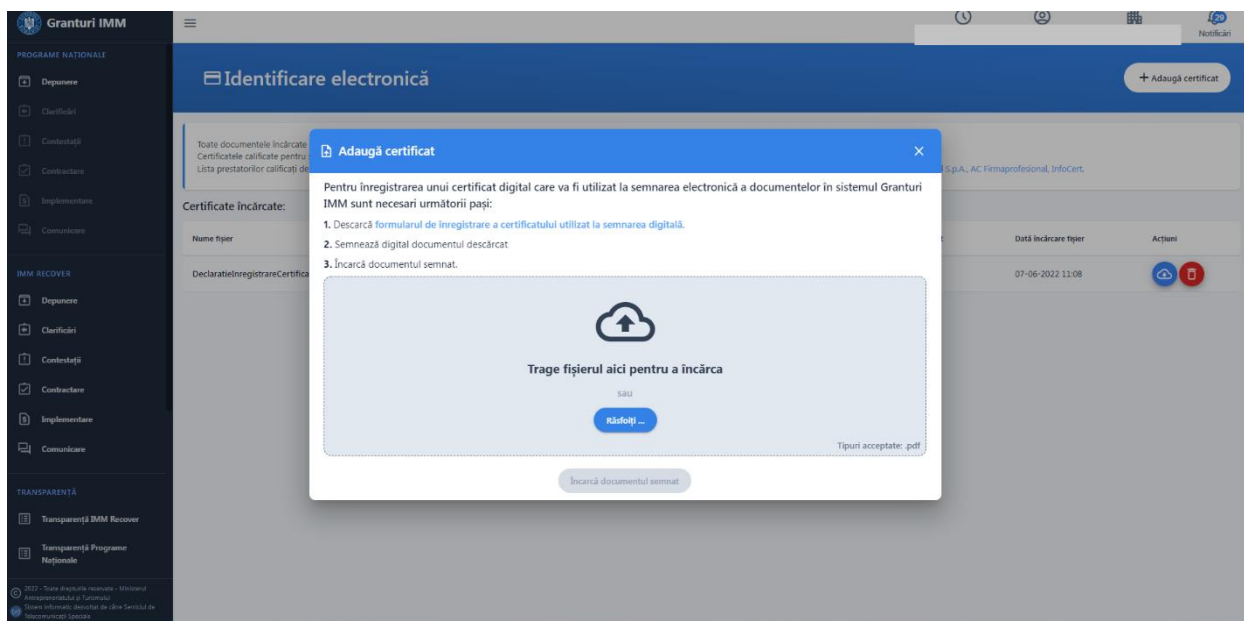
Granturi IMM

PROGRAME NAȚIONALE
Depunere
Clarificări
Contestații
Contractare
Implementare
Comunicare

IMM RECOVER
Depunere
Clarificări
Contestații
Contractare
Implementare
Comunicare

TRANSPARENȚĂ
Transparență IMM Recover
Transparență Programe Naționale

2022 - Toate drepturile rezervate - Ministerul Antreprenoriatului și Turismului
Sistem informatic dezvoltat de către Serviciul de Telecomunicații Speciale

29
Notificări

Identificare electronică

+ Adaugă certificat

Toate documentele încărcate
Certificatele calificate pentru
Lista prestatorilor calificați de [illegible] l S.p.A., AC Firmaprofesional, InfoCert.

Certificate încărcate:

| Nume fișier | | Dată încărcare fișier | Acțiuni |
|---|---|---|---|
| DeclaratieInregistrareCertifica | | 07-06-2022 11:08 | |

Adaugă certificat

Pentru înregistrarea unui certificat digital care va fi utilizat la semnarea electronică a documentelor în sistemul Granturi IMM sunt necesari următorii pași:

1. Descarcă formularul de înregistrare a certificatului utilizat la semnarea digitală.

2. Semnează digital documentul descărcat

3. Încarcă documentul semnat.

Trage fișierul aici pentru a încărca

sau

Răsfoiți ...

Tipuri acceptate: .pdf

Încarcă documentul semnat